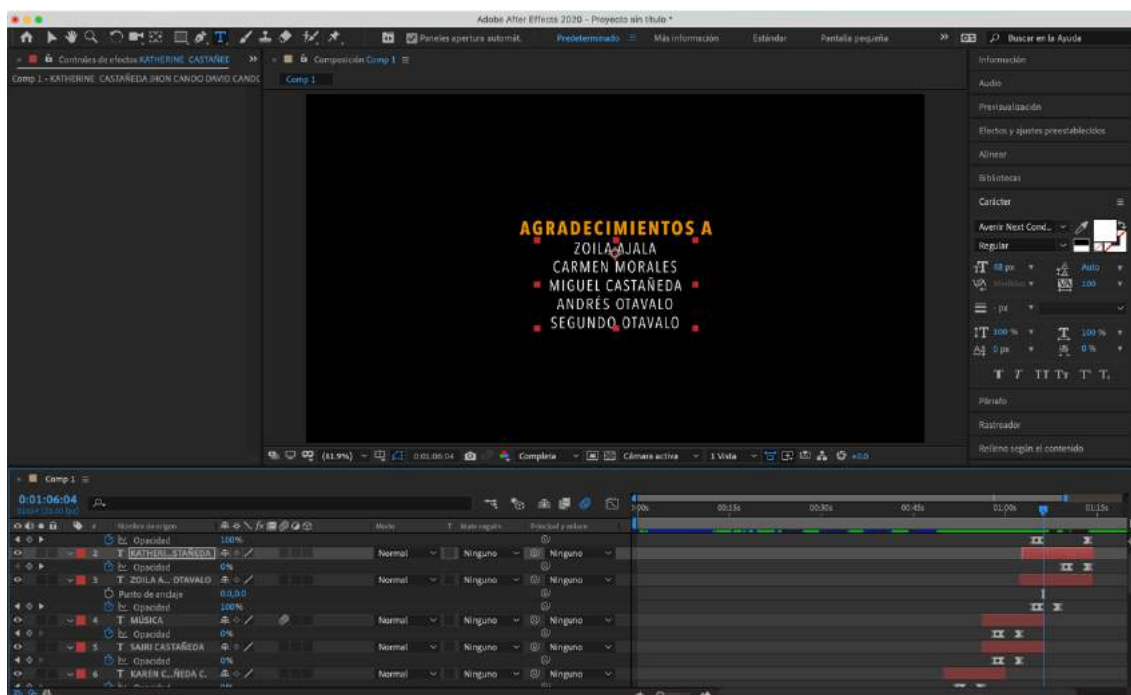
Adobe After Effects 2020 - Proyecto sin título *

Paneles apertura automát. Predeterminado ≡ Más información Estándar Pantalla pequeña » Buscar en la Ayuda

Controles de efectos KATHERINE CASTAÑEE »
Comp 1 • KATHERINE CASTAÑEDA JHON CANDO DAVID CANDC

Composición Comp 1 ≡
Comp 1

AGRADECIMIENTOS A
ZOILA AJALA
CARMEN MORALES
MIGUEL CASTAÑEDA
ANDRÉS OTAVALO
SEGUNDO OTAVALO

(81,9%) 0:01:06:04 Completa Cámara activa 1 Vista +0,0

Información
Audio
Previsualización
Efectos y ajustes preestablecidos
Alinear
Bibliotecas
Carácter ≡
Avenir Next Cond...
Regular
68 px Auto
Métrica 100
- px
100 % 100 %
0 px 0 %
T T TT Tt T' T,
Párrafo
Rastreador
Relleno según el contenido

Comp 1 ≡
0:01:06:04
01654 (25,00 fps)

0:00s 00:15s 00:30s 00:45s 01:00s 01:15s

Nombre de origen | Modo | T | Mate seguim. | Principal y enlace
Opacidad 100%
2 T KATHERI...STAÑEDA | Normal | Ninguno | Ninguno
Opacidad 0%
3 T ZOILA A... OTAVALO | Normal | Ninguno | Ninguno
Punto de anclaje 0,0,0,0
Opacidad 100%
4 T MÚSICA | Normal | Ninguno | Ninguno
Opacidad 0%
5 T SAIRI CASTAÑEDA | Normal | Ninguno | Ninguno
Opacidad 0%
6 T KAREN C...ÑEDA C. | Normal | Ninguno | Ninguno